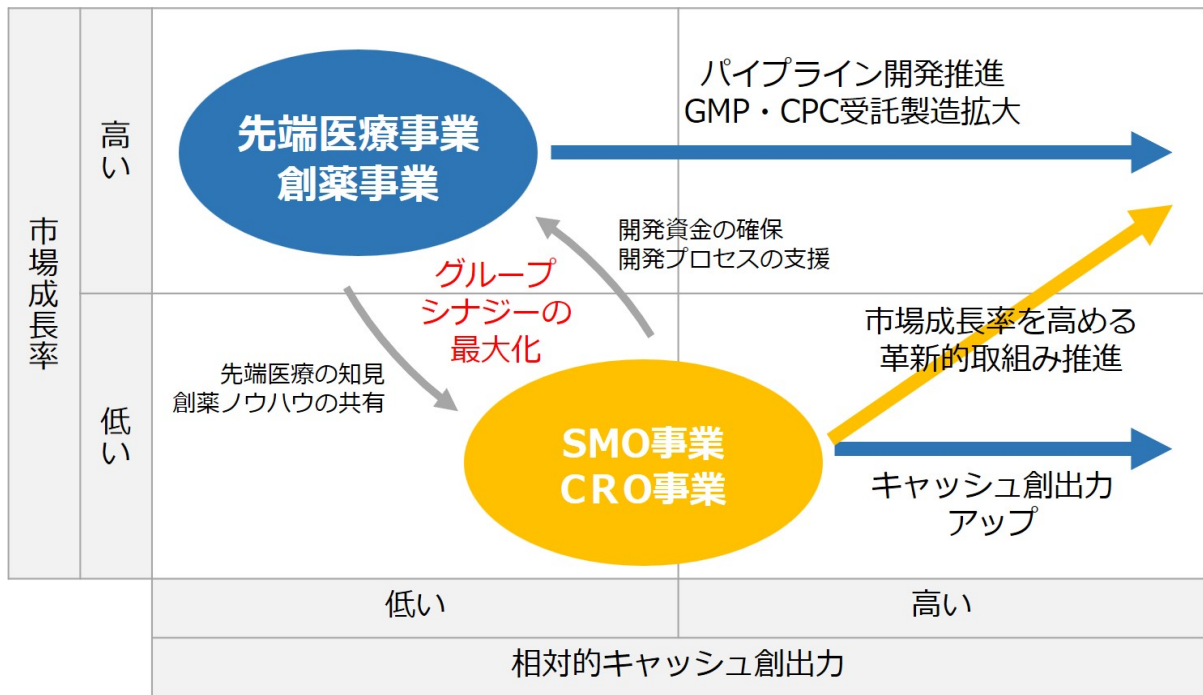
市場成長率

高い

低い

先端医療事業
創薬事業

パイプライン開発推進
GMP・CPC受託製造拡大

開発資金の確保
開発プロセスの支援

グループ
シナジーの
最大化

先端医療の知見
創薬ノウハウの共有

市場成長率を高める
革新的取組み推進

SMO事業
CRO事業

キャッシュ創出力
アップ

低い

高い

相対的キャッシュ創出力